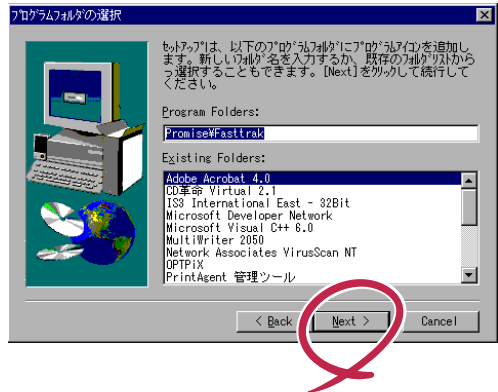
ﾌﾟﾛｸﾞﾗﾑﾌｫﾙﾀﾞの選択

ｾｯﾄｱｯﾌﾟは、以下のﾌﾟﾛｸﾞﾗﾑﾌｫﾙﾀﾞにﾌﾟﾛｸﾞﾗﾑｱｲｺﾝを追加します。新しいﾌｫﾙﾀﾞ名を入力するか、既存のﾌｫﾙﾀﾞﾘｽﾄから選択することもできます。[Next]をｸﾘｯｸして続行してください。

Program Folders:

Promise¥Fasttrak

Existing Folders:

Adobe Acrobat 4.0
CD革命 Virtual 2.1
IS3 International East - 32Bit
Microsoft Developer Network
Microsoft Visual C++ 6.0
MultiWriter 2050
Network Associates VirusScan NT
OPTPiX
PrintAgent 管理ツール

< Back

Next >

Cancel